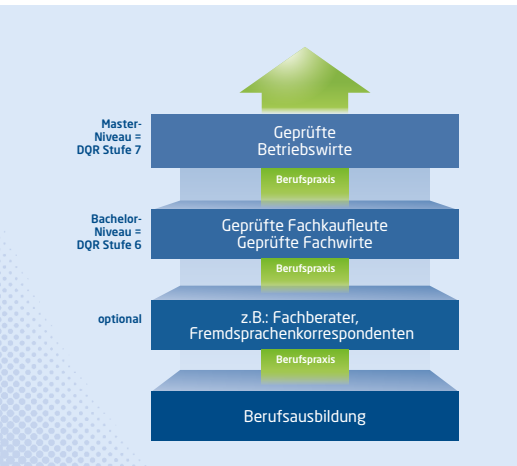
Master-Niveau = DQR Stufe 7

Geprüfte Betriebswirte

Berufspraxis

Bachelor-Niveau = DQR Stufe 6

Geprüfte Fachkaufleute
Geprüfte Fachwirte

Berufspraxis

optional

z.B.: Fachberater, Fremdsprachenkorrespondenten

Berufspraxis

Berufsausbildung